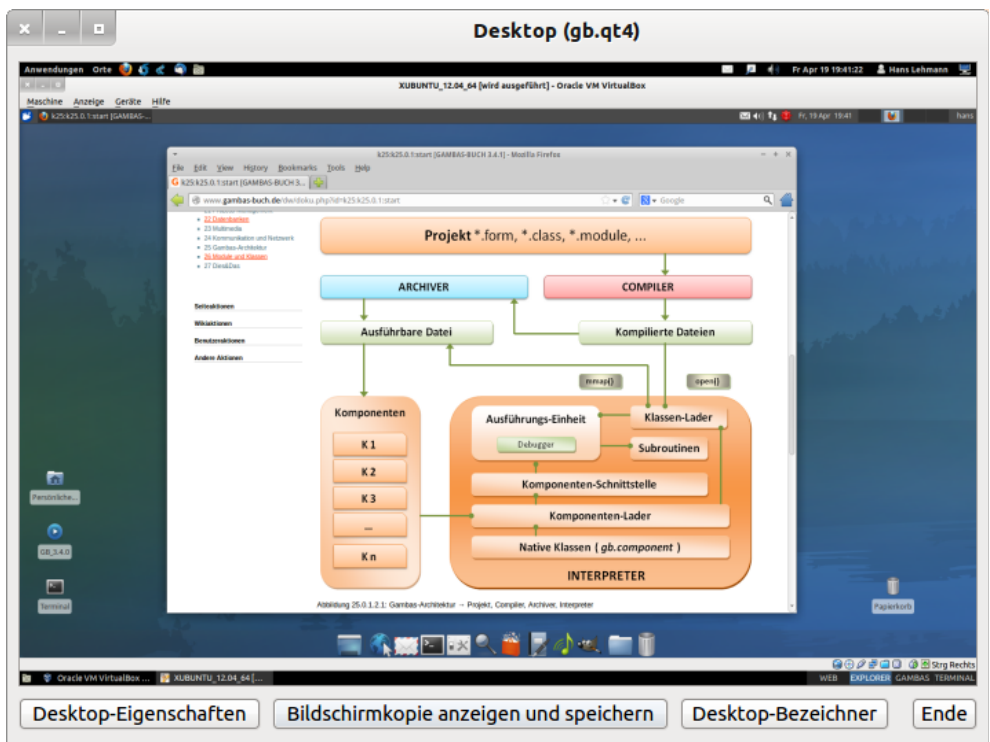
Desktop (gb.qt4)

Anwendungen Orte

Fr Apr 19 19:41:22 Hans Lehmann

XUBUNTU_12.04_64 [wird ausgeführt] - Oracle VM VirtualBox

Maschine Anzeige Geräte Hilfe

k25:k25.0.1:start [GAMBAS-...

Fr, 19 Apr 19:41 hans

k25:k25.0.1:start [GAMBAS-BUCH 3.4.1] - Mozilla Firefox

File Edit View History Bookmarks Tools Help

k25:k25.0.1:start [GAMBAS-BUCH 3...

www.gambas-buch.de/dw/doku.php?id=k25:k25.0.1:start

Google

22 Datenbanken
23 Multimedia
24 Kommunikation und Netzwerk
25 Gambas-Architektur
26 Module und Klassen
27 Dies&Das

Seiteaktionen
Wikiaktionen
Benutzeraktionen
Andere Aktionen

Projekt *.form, *.class, *.module, ...

ARCHIVER

COMPILER

Ausführbare Datei

Kompilierte Dateien

mmap()

open()

Komponenten

K 1

K 2

K 3

...

K n

Ausführungs-Einheit

Debugger

Klassen-Lader

Subroutinen

Komponenten-Schnittstelle

Komponenten-Lader

Native Klassen ( gb.component )

INTERPRETER

Abbildung 25.0.1.2.1: Gambas-Architektur → Projekt, Compiler, Archiver, Interpreter

Persönliche...

GB_3.4.0

Terminal

Papierkorb

Strg Rechts

Oracle VM VirtualBox ... XUBUNTU_12.04_64 [...

WEB EXPLORER GAMBAS TERMINAL

Desktop-Eigenschaften

Bildschirmkopie anzeigen und speichern

Desktop-Bezeichner

Ende